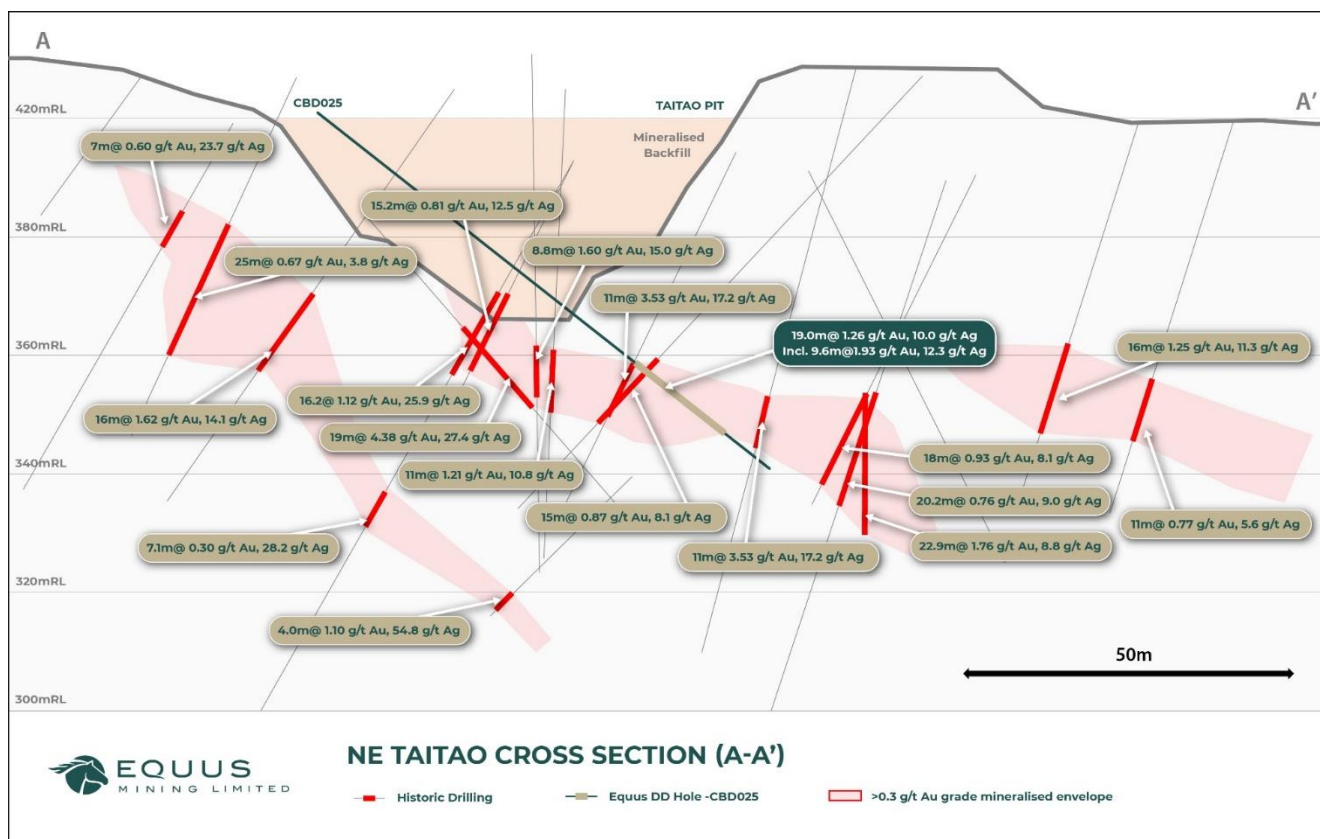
A

A'

420mRL

CBD025

TAITAO PIT

Mineralised Backfill

7m@ 0.60 g/t Au, 23.7 g/t Ag

380mRL

15.2m@ 0.81 g/t Au, 12.5 g/t Ag

8.8m@ 1.60 g/t Au, 15.0 g/t Ag

25m@ 0.67 g/t Au, 3.8 g/t Ag

11m@ 3.53 g/t Au, 17.2 g/t Ag

360mRL

19.0m@ 1.26 g/t Au, 10.0 g/t Ag
Incl. 9.6m@1.93 g/t Au, 12.3 g/t Ag

16m@ 1.25 g/t Au, 11.3 g/t Ag

16.2@ 1.12 g/t Au, 25.9 g/t Ag

16m@ 1.62 g/t Au, 14.1 g/t Ag

19m@ 4.38 g/t Au, 27.4 g/t Ag

340mRL

18m@ 0.93 g/t Au, 8.1 g/t Ag

11m@ 1.21 g/t Au, 10.8 g/t Ag

20.2m@ 0.76 g/t Au, 9.0 g/t Ag

15m@ 0.87 g/t Au, 8.1 g/t Ag

11m@ 0.77 g/t Au, 5.6 g/t Ag

7.1m@ 0.30 g/t Au, 28.2 g/t Ag

22.9m@ 1.76 g/t Au, 8.8 g/t Ag

11m@ 3.53 g/t Au, 17.2 g/t Ag

320mRL

4.0m@ 1.10 g/t Au, 54.8 g/t Ag

50m

300mRL

EQUUS
MINING LIMITED

NE TAITAO CROSS SECTION (A-A')

Historic Drilling

Equus DD Hole -CBD025

>0.3 g/t Au grade mineralised envelope